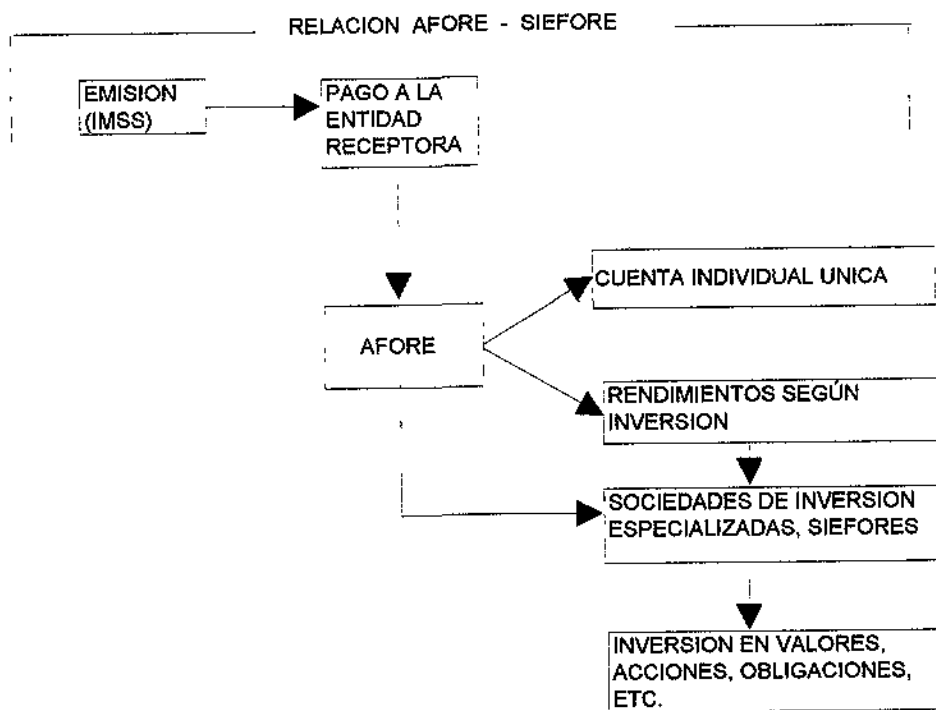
RELACION AFORE - SIEFORE

EMISION (IMSS)

PAGO A LA ENTIDAD RECEPTORA

AFORE

CUENTA INDIVIDUAL UNICA

RENDIMIENTOS SEGÚN INVERSION

SOCIEDADES DE INVERSION ESPECIALIZADAS, SIEFORES

INVERSION EN VALORES, ACCIONES, OBLIGACIONES, ETC.